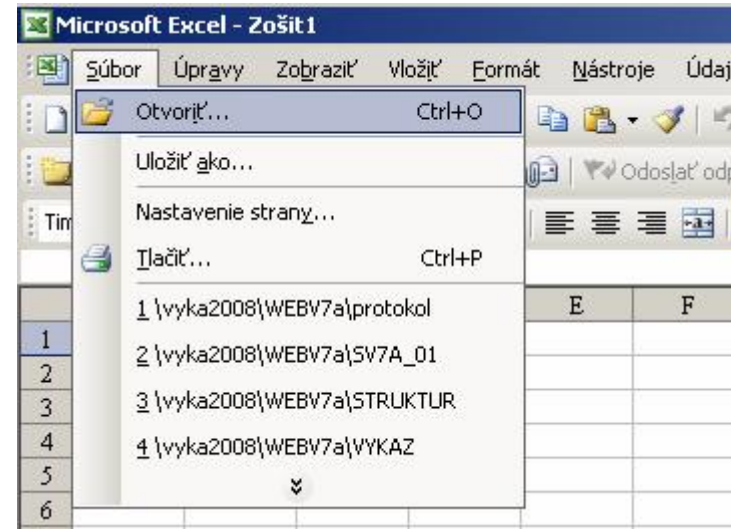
Microsoft Excel - Zošit1

Súbor Úpravy Zobraziť Vložiť Formát Nástroje Údaj

Otvoriť... Ctrl+O

Uložiť ako...

Nastavenie strany...

Tlačiť... Ctrl+P

1 \vyka2008\WEBV7a\protokol

2 \vyka2008\WEBV7a\SV7A_01

3 \vyka2008\WEBV7a\STRUKTUR

4 \vyka2008\WEBV7a\VYKAZ

Odoslať od

Tim

E F

1
2
3
4
5
6